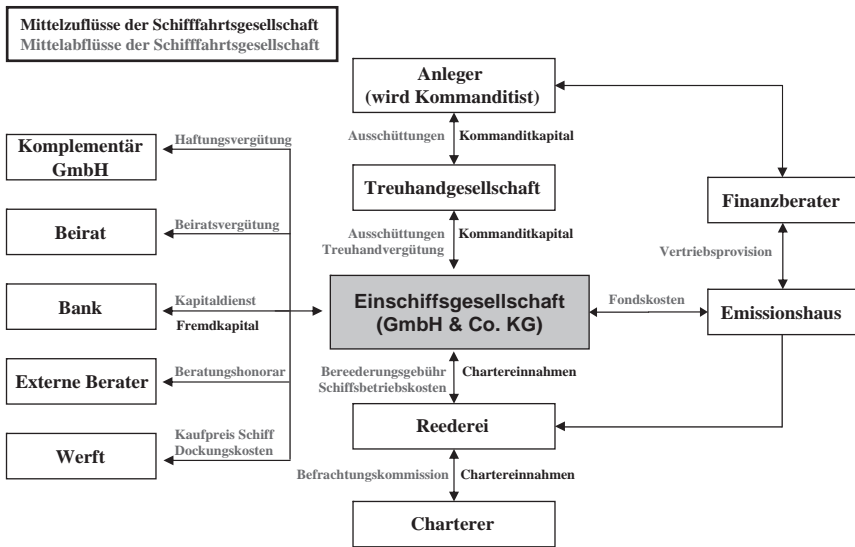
Mittelzuflüsse der Schifffahrtsgesellschaft
Mittelabflüsse der Schifffahrtsgesellschaft

Anleger (wird Kommanditist)

Ausschüttungen
Kommanditkapital

Treuhandgesellschaft

Ausschüttungen Treuhandvergütung
Kommanditkapital

Finanzberater

Vertriebsprovision

Komplementär GmbH
Haftungsvergütung

Beirat
Beiratsvergütung

Bank
Kapitaldienst
Fremdkapital

Einschiffsgesellschaft (GmbH & Co. KG)

Fondskosten

Emissionshaus

Externe Berater
Beratungshonorar

Bereederungsgebühr Schiffsbetriebskosten
Chartereinnahmen

Werft
Kaufpreis Schiff Dockungskosten

Reederei

Befrachtungskommission
Chartereinnahmen

Charterer